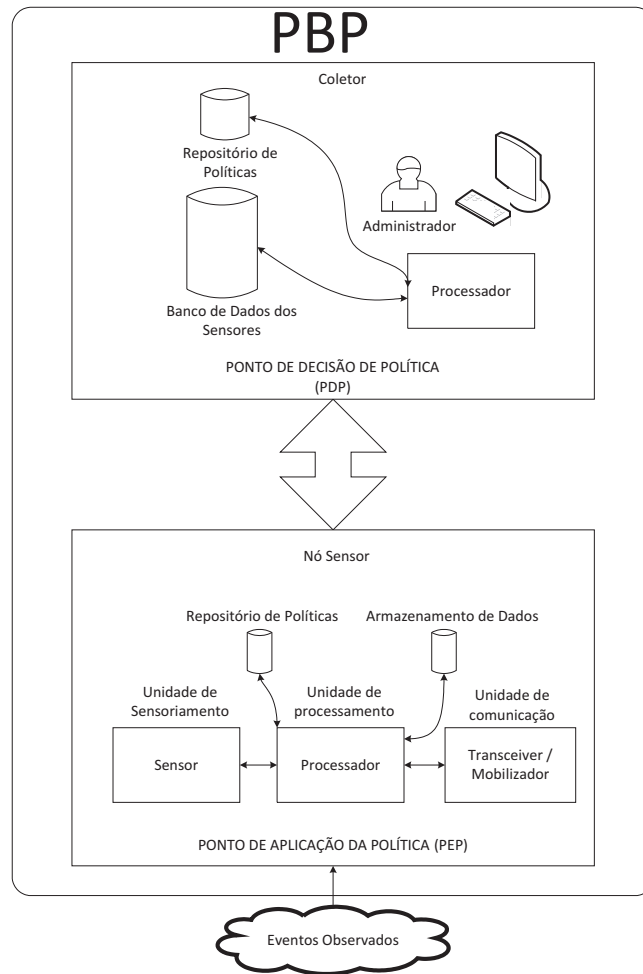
PBP

Coletor

Repositório de Políticas

Administrador

Banco de Dados dos Sensores

Processador

PONTO DE DECISÃO DE POLÍTICA (PDP)

Nó Sensor

Repositório de Políticas

Armazenamento de Dados

Unidade de Sensoriamento

Unidade de processamento

Unidade de comunicação

Sensor

Processador

Transceiver / Mobilizador

PONTO DE APLICAÇÃO DA POLÍTICA (PEP)

Eventos Observados